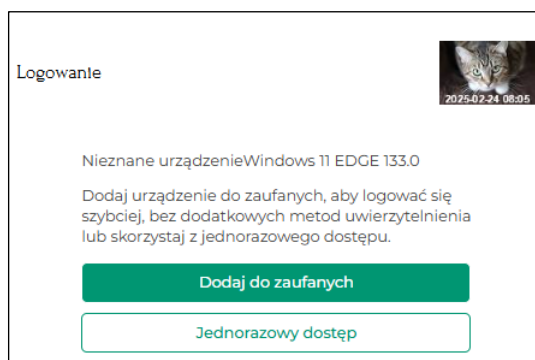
Logowanie

2025-02-24 08:05

Nieznane urządzenieWindows 11 EDGE 133.0

Dodaj urządzenie do zaufanych, aby logować się szybciej, bez dodatkowych metod uwierzytelnienia lub skorzystaj z jednorazowego dostępu.

Dodaj do zaufanych

Jednorazowy dostęp